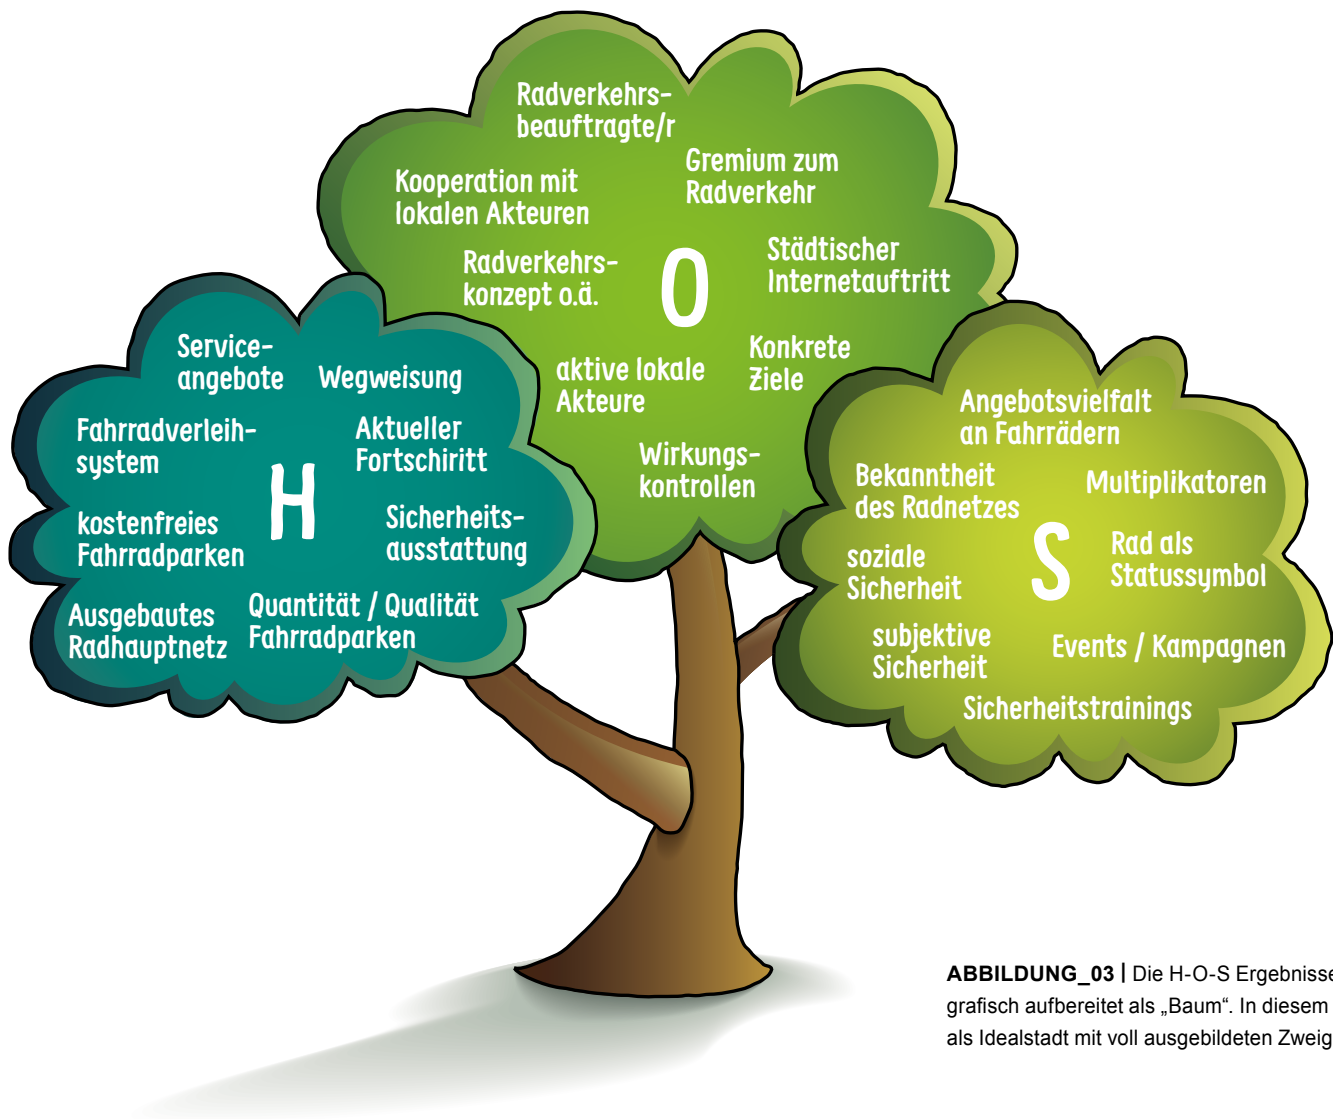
Radverkehrsbeauftragte/r

Kooperation mit lokalen Akteuren

Gremium zum Radverkehr

Radverkehrskonzept o.ä.

O

Städtischer Internetauftritt

aktive lokale Akteure

Konkrete Ziele

Wirkungskontrollen

Serviceangebote

Wegweisung

Fahrradverleihsystem

Aktueller Fortschritt

H

kostenfreies Fahrradparken

Sicherheitsausstattung

Ausgebautes Radhauptnetz

Quantität / Qualität Fahrradparken

Angebotsvielfalt an Fahrrädern

Bekanntheit des Radnetzes

Multiplikatoren

soziale Sicherheit

S

Rad als Statussymbol

subjektive Sicherheit

Events / Kampagnen

Sicherheitstrainings

ABBILDUNG_03 | Die H-O-S Ergebnisse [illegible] grafisch aufbereitet als „Baum". In diesem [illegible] als Idealstadt mit voll ausgebildeten Zweig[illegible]